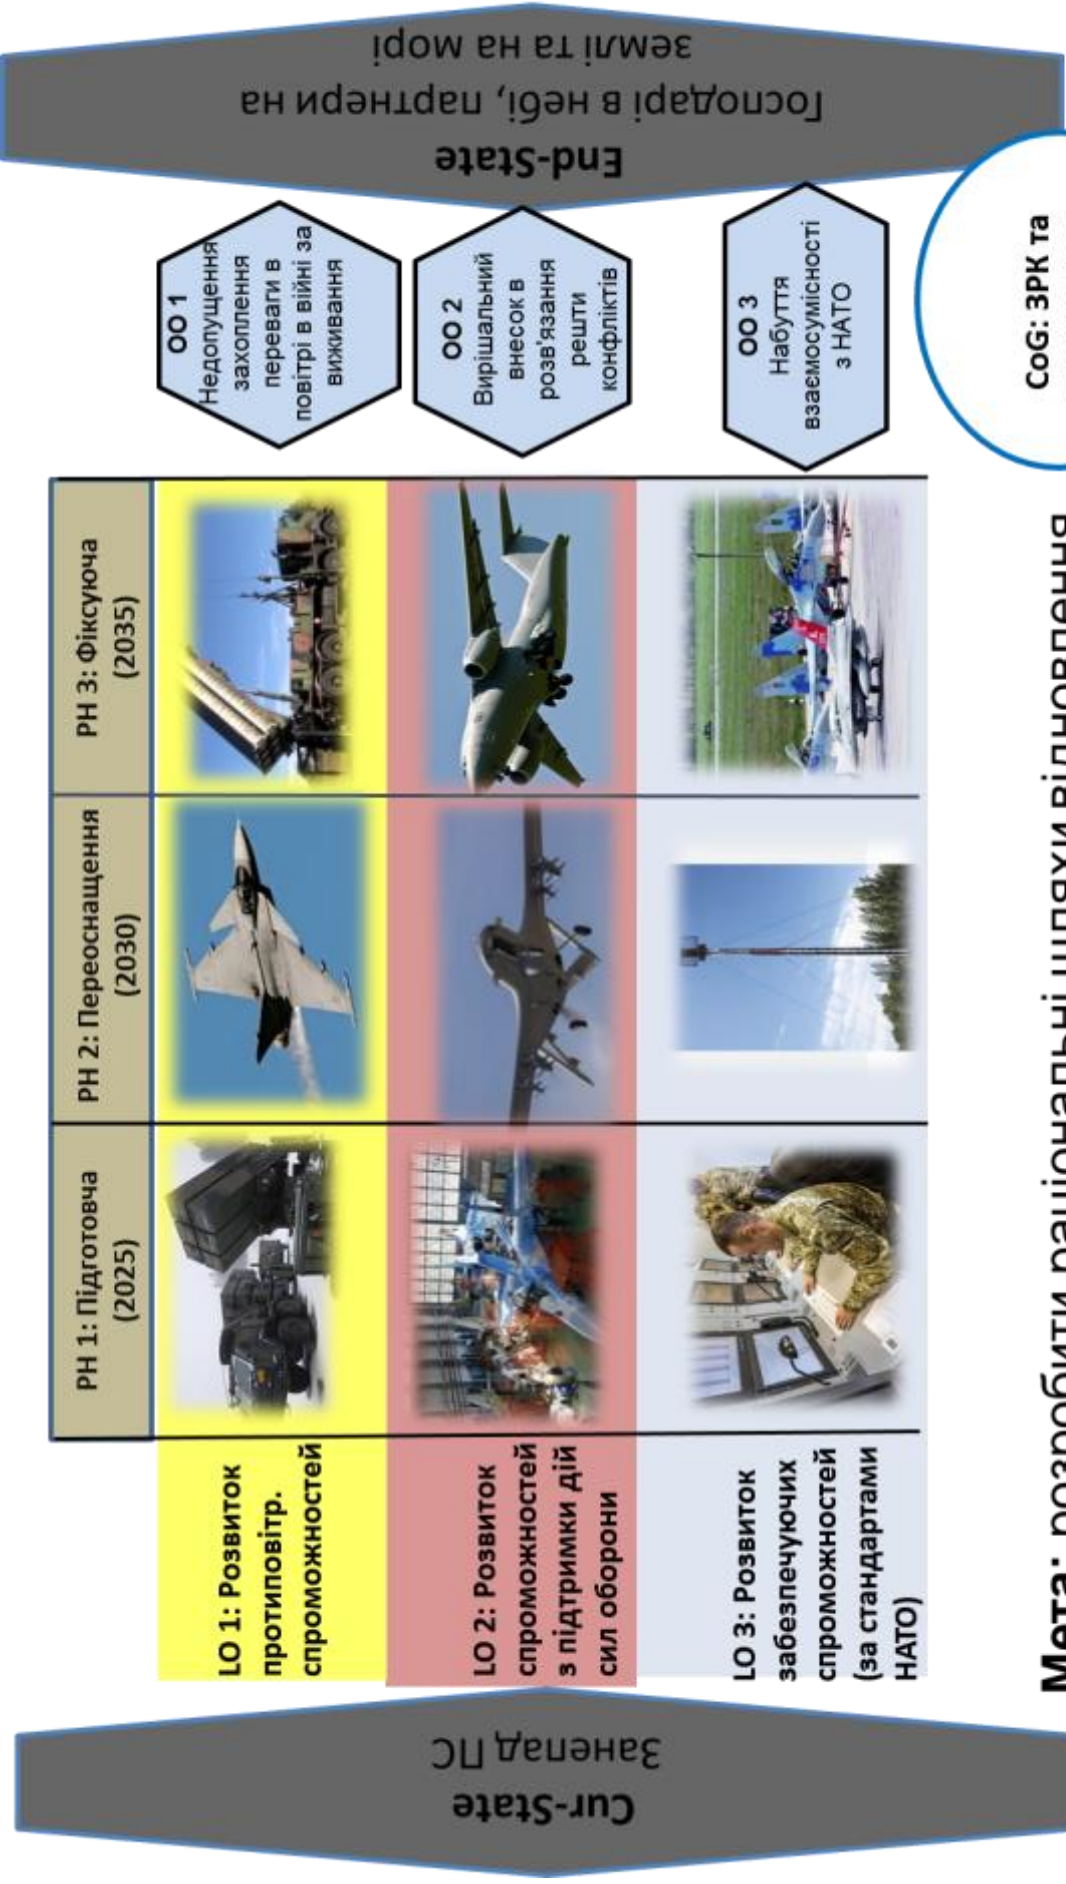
Cur-State
Занепад ПС

LO 1: Розвиток протиповітр. спроможностей

LO 2: Розвиток спроможностей з підтримки дій сил оборони

LO 3: Розвиток забезпечуючих спроможностей (за стандартами НАТО)

| PH 1: Підготовча (2025) | PH 2: Переоснащення (2030) | PH 3: Фіксуюча (2035) |
|---|---|---|

OO 1
Недопущення захоплення переваги в повітрі в війні за виживання

OO 2
Вирішальний внесок в розв'язання решти конфліктів

OO 3
Набуття взаємосумісності з НАТО

End-State
Господарі в небі, партнери на землі та на морі

CoG: ЗРК та

Мета: розробити раціональні шляхи відновлення